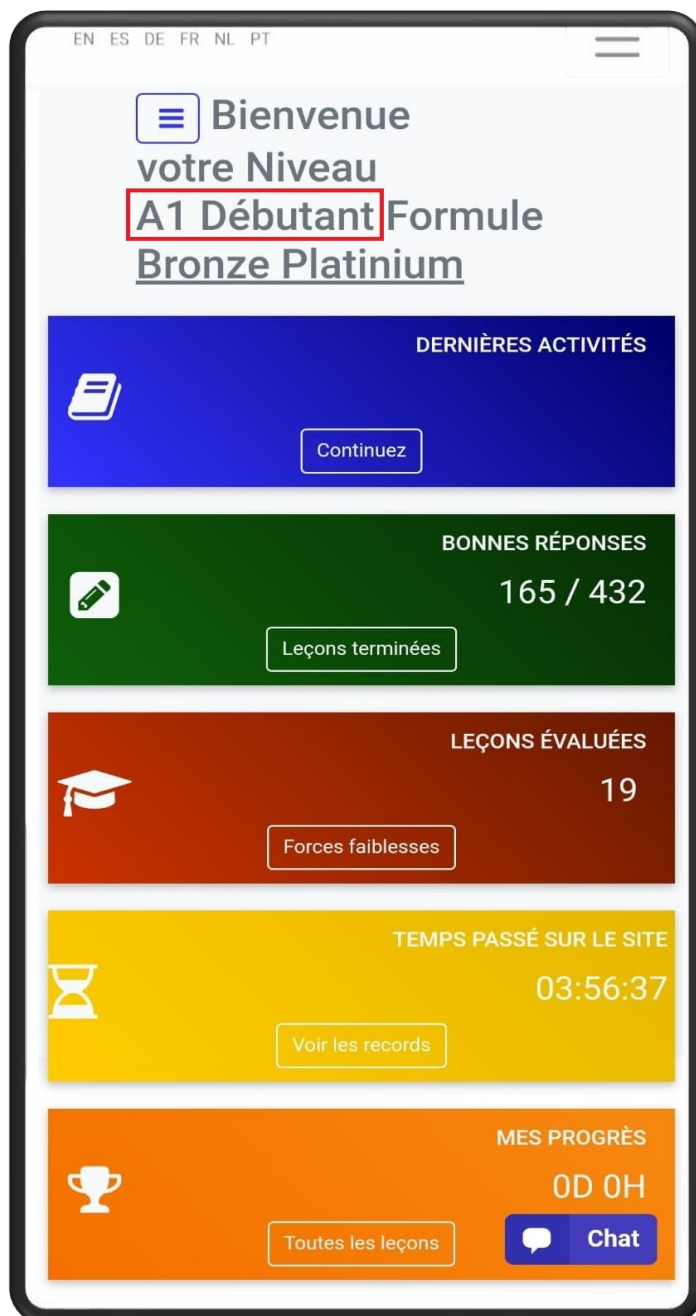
EN ES DE FR NL PT

Bienvenue votre Niveau A1 Débutant Formule Bronze Platinium

DERNIÈRES ACTIVITÉS

Continuez

BONNES RÉPONSES

165 / 432

Leçons terminées

LEÇONS ÉVALUÉES

19

Forces faiblesses

TEMPS PASSÉ SUR LE SITE

03:56:37

Voir les records

MES PROGRÈS

0D 0H

Toutes les leçons

Chat